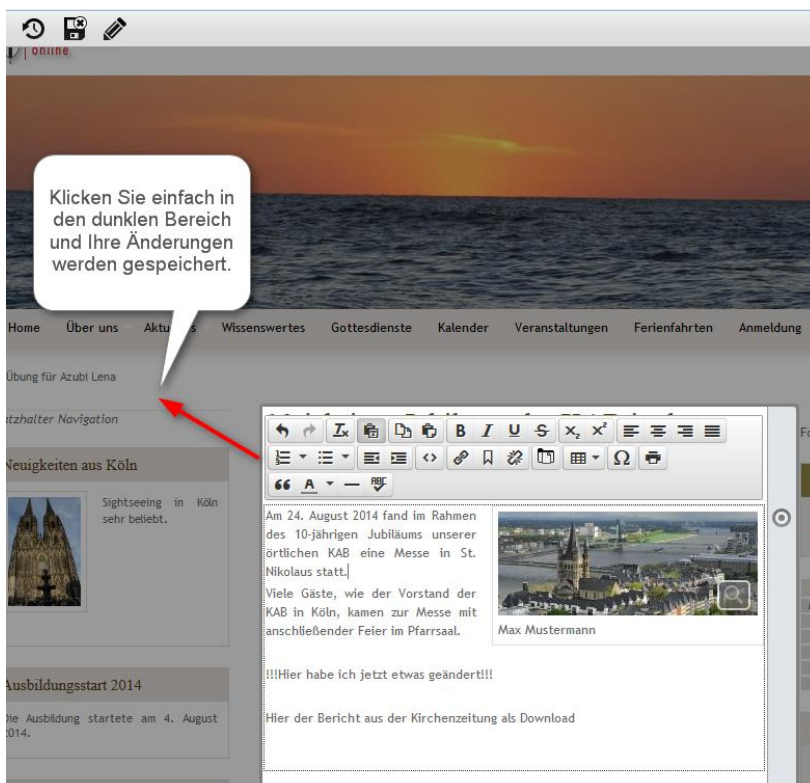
online

Klicken Sie einfach in den dunklen Bereich und Ihre Änderungen werden gespeichert.

Home Über uns Aktu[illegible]s Wissenswertes Gottesdienste Kalender Veranstaltungen Ferienfahrten Anmeldung

Übung für Azubi Lena

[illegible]tzhalter Navigation

Neuigkeiten aus Köln

Sightseeing in Köln sehr beliebt.

Ausbildungsstart 2014

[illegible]ie Ausbildung startete am 4. August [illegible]014.

Am 24. August 2014 fand im Rahmen des 10-jährigen Jubiläums unserer örtlichen KAB eine Messe in St. Nikolaus statt.

Viele Gäste, wie der Vorstand der KAB in Köln, kamen zur Messe mit anschließender Feier im Pfarrsaal.

Max Mustermann

!!!Hier habe ich jetzt etwas geändert!!!

Hier der Bericht aus der Kirchenzeitung als Download